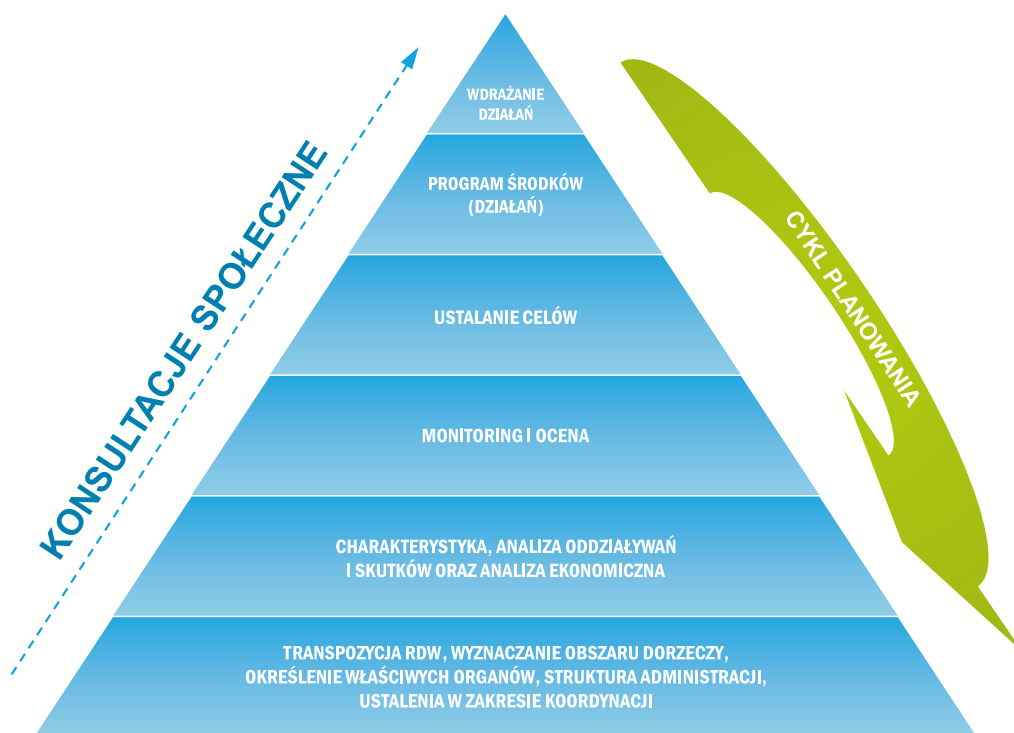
KONSULTACJE SPOŁECZNE

WDRAŻANIE DZIAŁAŃ

PROGRAM ŚRODKÓW (DZIAŁAŃ)

USTALANIE CELÓW

MONITORING I OCENA

CHARAKTERYSTYKA, ANALIZA ODDZIAŁYWAŃ I SKUTKÓW ORAZ ANALIZA EKONOMICZNA

TRANSPOZYCJA RDW, WYZNACZANIE OBSZARU DORZECZY, OKREŚLENIE WŁAŚCIWYCH ORGANÓW, STRUKTURA ADMINISTRACJI, USTALENIA W ZAKRESIE KOORDYNACJI

CYKL PLANOWANIA